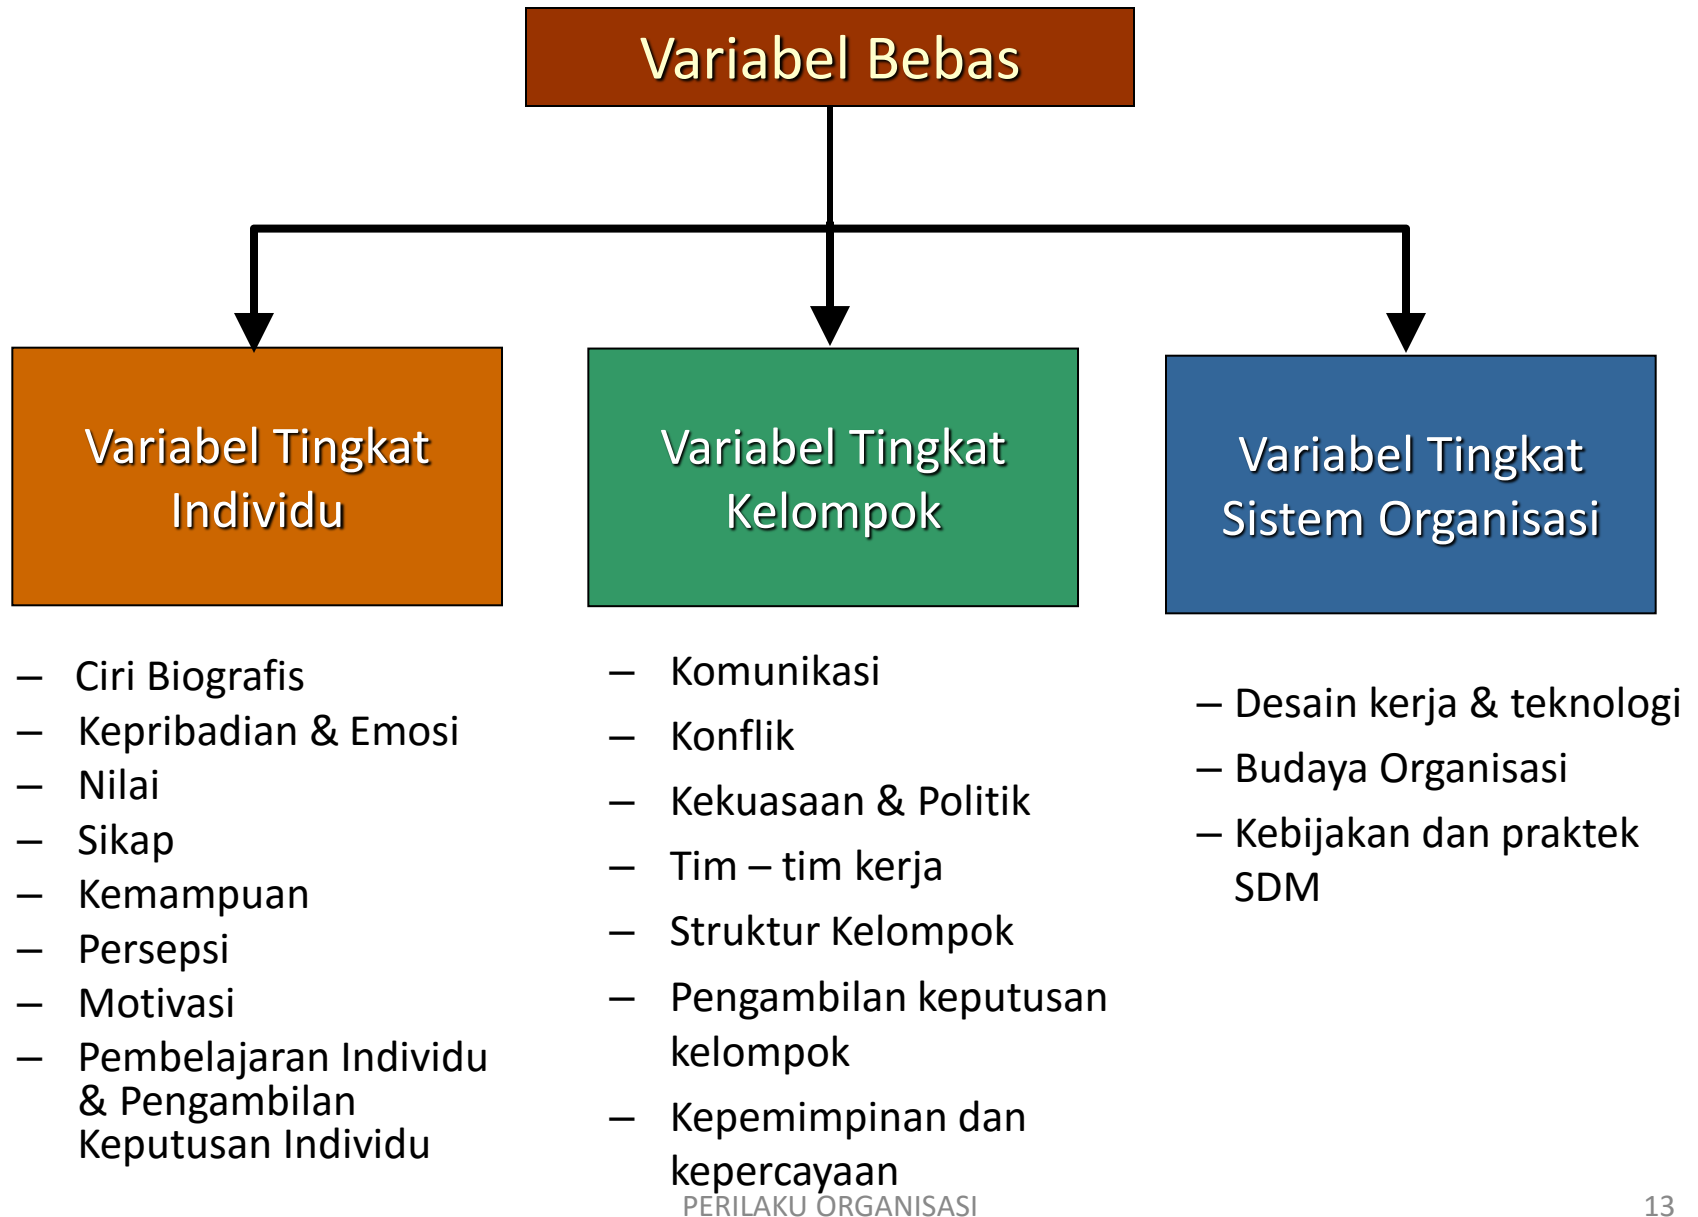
Variabel Bebas

Variabel Tingkat Individu

Variabel Tingkat Kelompok

Variabel Tingkat Sistem Organisasi

– Ciri Biografis
– Kepribadian & Emosi
– Nilai
– Sikap
– Kemampuan
– Persepsi
– Motivasi
– Pembelajaran Individu & Pengambilan Keputusan Individu

– Komunikasi
– Konflik
– Kekuasaan & Politik
– Tim – tim kerja
– Struktur Kelompok
– Pengambilan keputusan kelompok
– Kepemimpinan dan kepercayaan

– Desain kerja & teknologi
– Budaya Organisasi
– Kebijakan dan praktek SDM

PERILAKU ORGANISASI

13